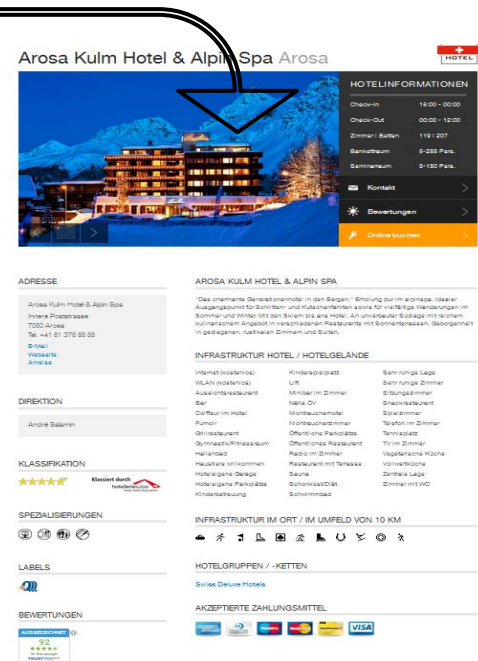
Arosa Kulm Hotel & Alpin Spa Arosa

HOTEL

HOTELINFORMATIONEN

| Check-in | 15:00 - 00:00 |
|---|---|
| Check-Out | 00:00 - 12:00 |
| Zimmer \| Betten | 119 \| 207 |
| Bankettraum | 5-255 Pers. |
| Seminarraum | 5-150 Pers. |

Kontakt

Bewertungen

Online buchen

ADRESSE

Arosa Kulm Hotel & Alpin Spa
Innere Poststrasse
7050 Arosa
Tel. +41 81 378 88 88
E-Mail
Webseite
Anreise

DIREKTION

André Salamin

KLASSIFIKATION

Klassiert durch hotelleriesuisse

SPEZIALISIERUNGEN

LABELS

BEWERTUNGEN

AUSGEZEICHNET
92

AROSA KULM HOTEL & ALPIN SPA

"Das charmante Generationenhotel in den Bergen." Erholung pur im alpinapa. Idealer Ausgangspunkt für Schlitten- und Kutschenfahrten sowie für vielfältige Wanderungen im Sommer und Winter. Mit den Skiern bis ans Hotel. An unvarbauter Südlage mit reichem kulinarischem Angebot in verschiedenen Restaurants mit Sonnenterrassen. Geborgenheit in gediegenen, rustikalen Zimmern und Suiten.

INFRASTRUKTUR HOTEL / HOTELGELÄNDE

| Internet (kostenlos) | Kinderspielplatz | Sehr ruhige Lage |
|---|---|---|
| WLAN (kostenlos) | Lift | Sehr ruhige Zimmer |
| Aussichtsrestaurant | Minibar im Zimmer | Sitzungszimmer |
| Bar | Nähe ÖV | Snackrestaurant |
| Coiffeur im Hotel | Nichtraucherhotel | Spielzimmer |
| Fumoir | Nichtraucherzimmer | Telefon im Zimmer |
| Grillrestaurant | Öffentliche Parkplätze | Tennisplatz |
| Gymnastik/Fitnessraum | Öffentliches Restaurant | TV im Zimmer |
| Hallenbad | Radio im Zimmer | Vegetarische Küche |
| Haustiere willkommen | Restaurant mit Terrasse | Vollwertküche |
| Hoteleigene Garage | Sauna | Zentrale Lage |
| Hoteleigene Parkplätze | Schonkost/Diät | Zimmer mit WC |
| Kinderbetreuung | Schwimmbad | |

INFRASTRUKTUR IM ORT / IM UMFELD VON 10 KM

HOTELGRUPPEN / -KETTEN

Swiss Deluxe Hotels

AKZEPTIERTE ZAHLUNGSMITTEL

VISA